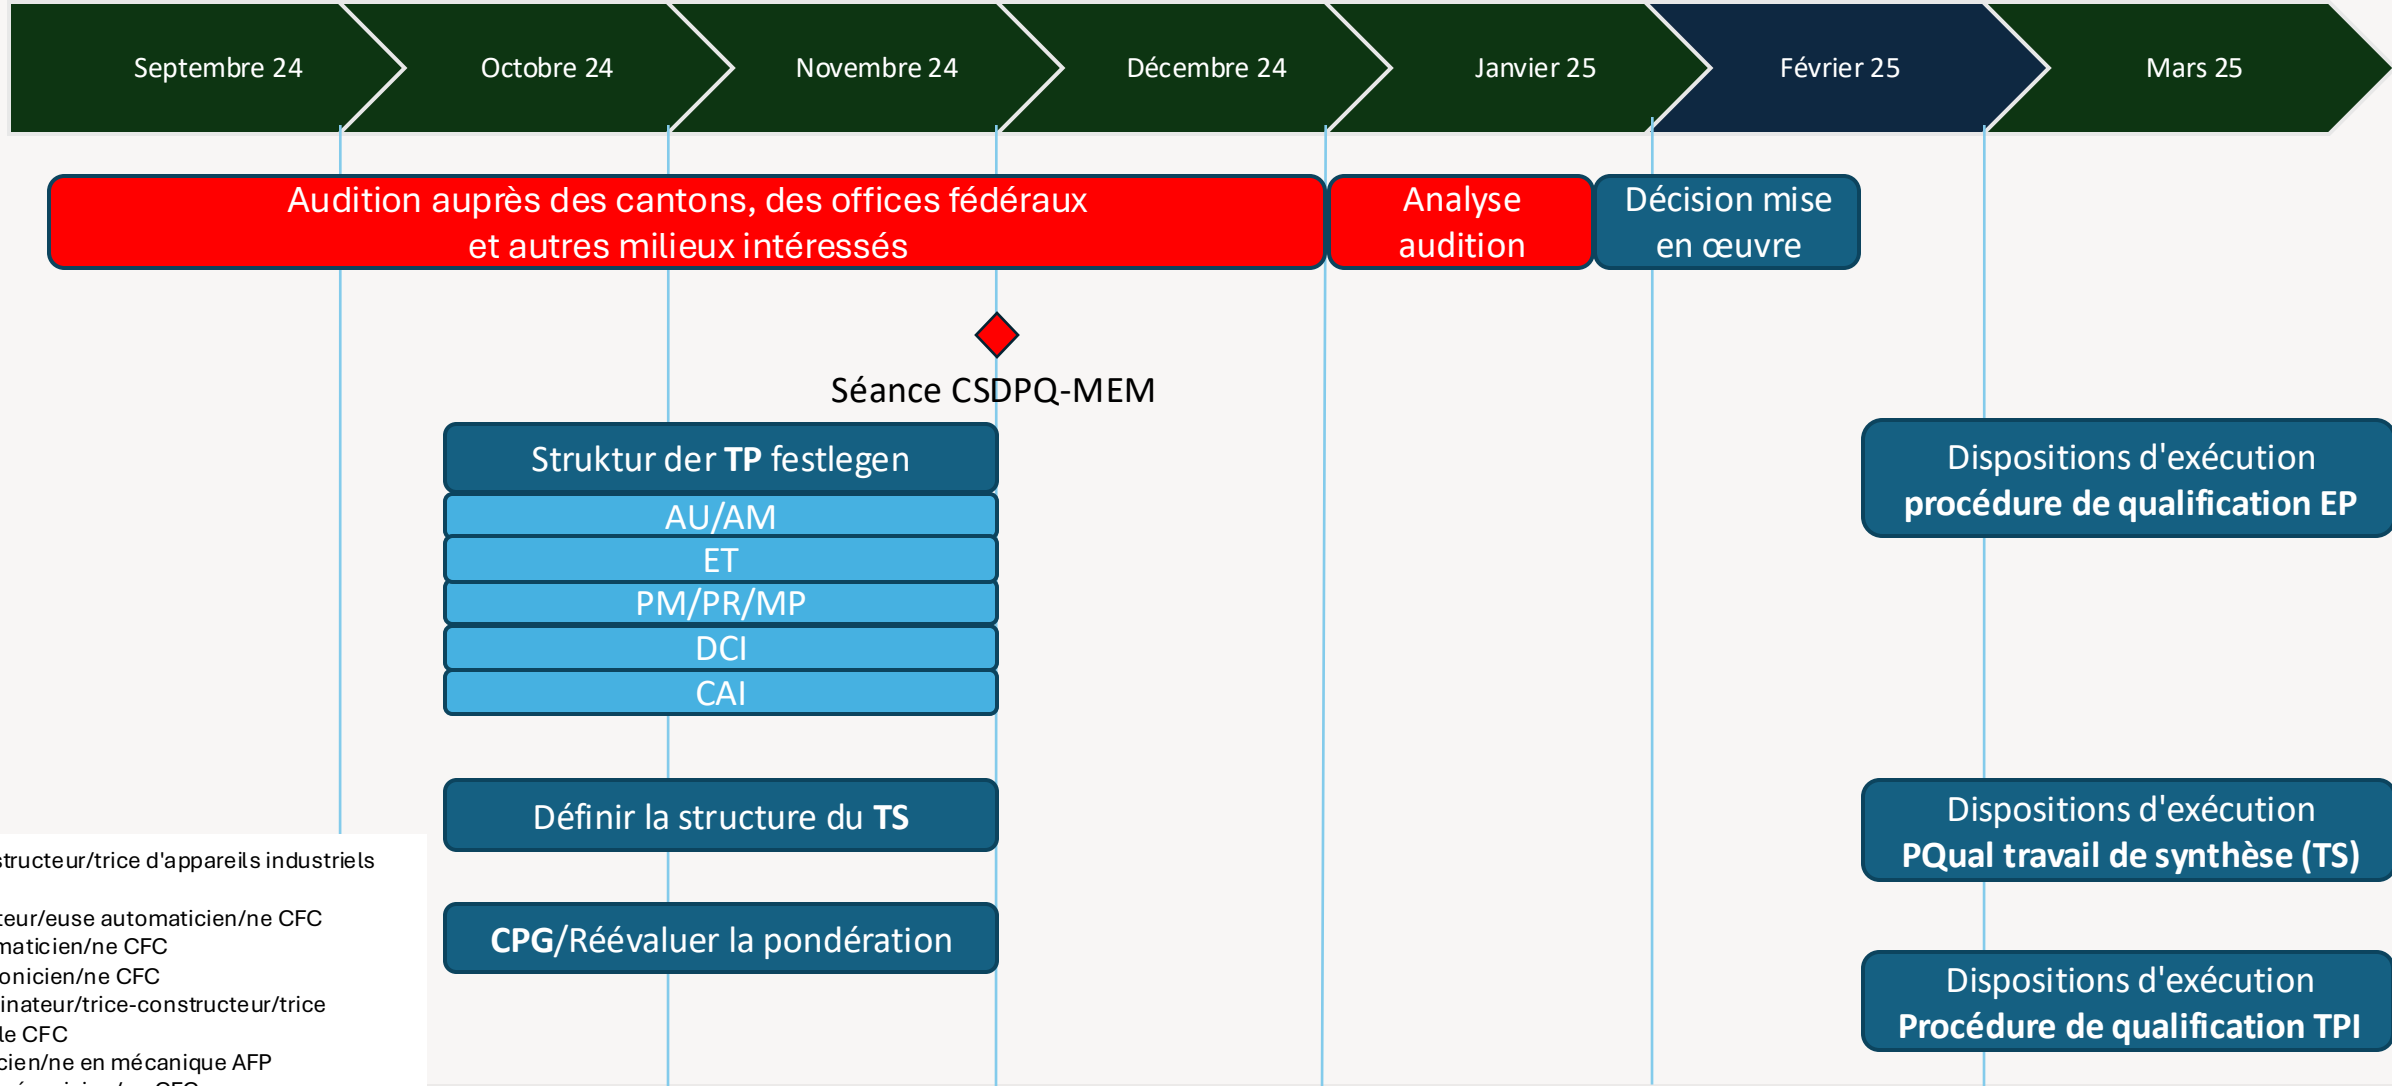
Septembre 24 | Octobre 24 | Novembre 24 | Décembre 24 | Janvier 25 | Février 25 | Mars 25

Audition auprès des cantons, des offices fédéraux et autres milieux intéressés

Analyse audition

Décision mise en œuvre

Séance CSDPQ-MEM

Struktur der **TP** festlegen

AU/AM

ET

PM/PR/MP

DCI

CAI

Définir la structure du **TS**

**CPG**/Réévaluer la pondération

Dispositions d'exécution **procédure de qualification EP**

Dispositions d'exécution **PQual travail de synthèse (TS)**

Dispositions d'exécution **Procédure de qualification TPI**

structeur/trice d'appareils industriels

teur/euse automaticien/ne CFC
maticien/ne CFC
onicien/ne CFC
inateur/trice-constructeur/trice
le CFC
cien/ne en mécanique AFP
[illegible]